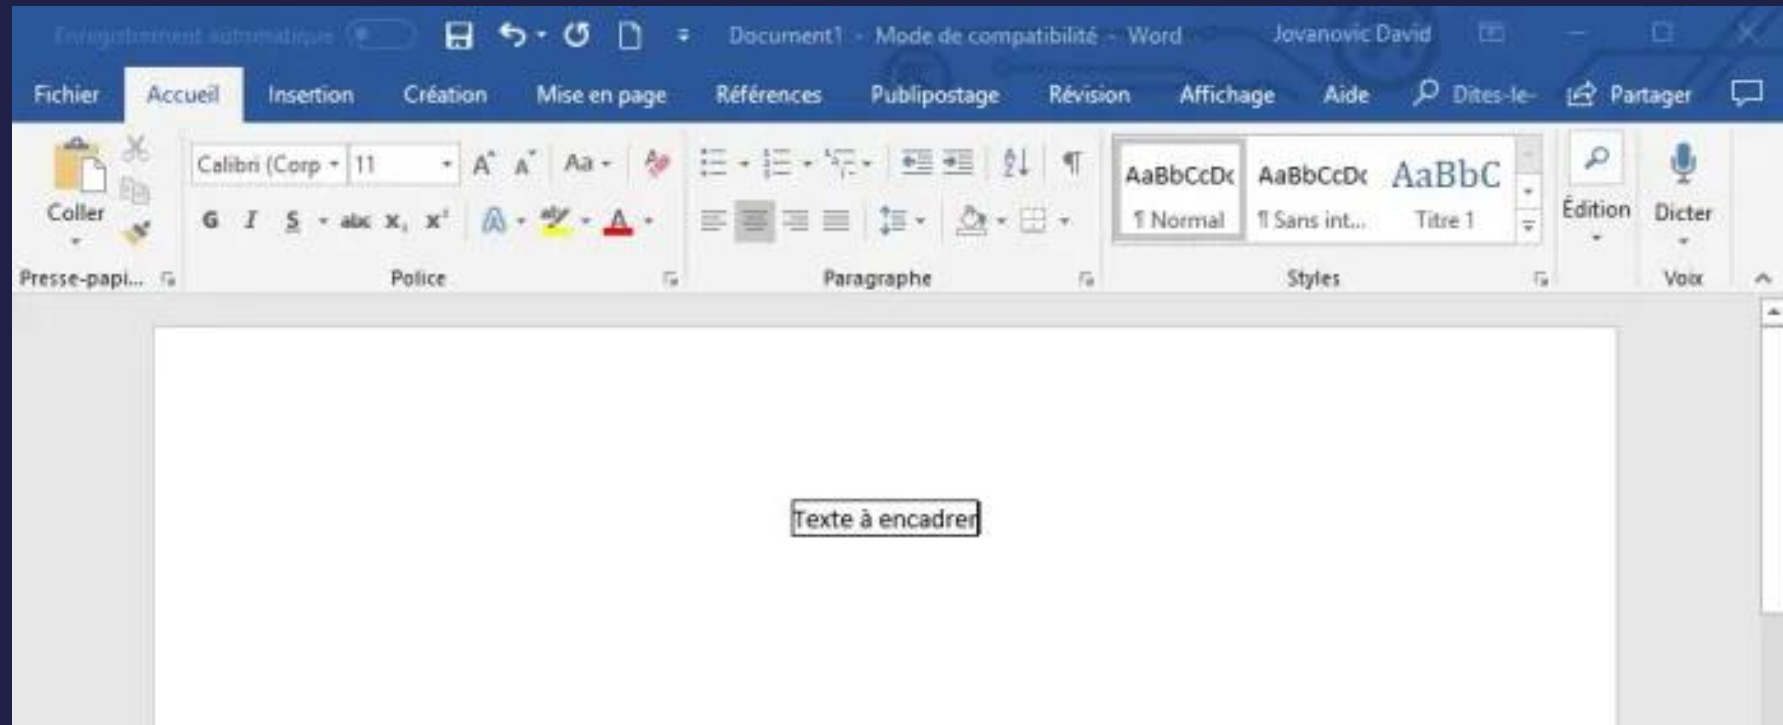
Enregistrement automatique

Document1 - Mode de compatibilité - Word

Jovanovic David

Fichier Accueil Insertion Création Mise en page Références Publipostage Révision Affichage Aide Dites-le- Partager

Coller

Presse-papi...

Calibri (Corp 11

Aa

G I S abc $x_2$ $x^2$

Police

Paragraphe

AaBbCcDc ¶ Normal

AaBbCcDc ¶ Sans int...

AaBbC Titre 1

Styles

Édition

Dicter

Voix

Texte à encadrer